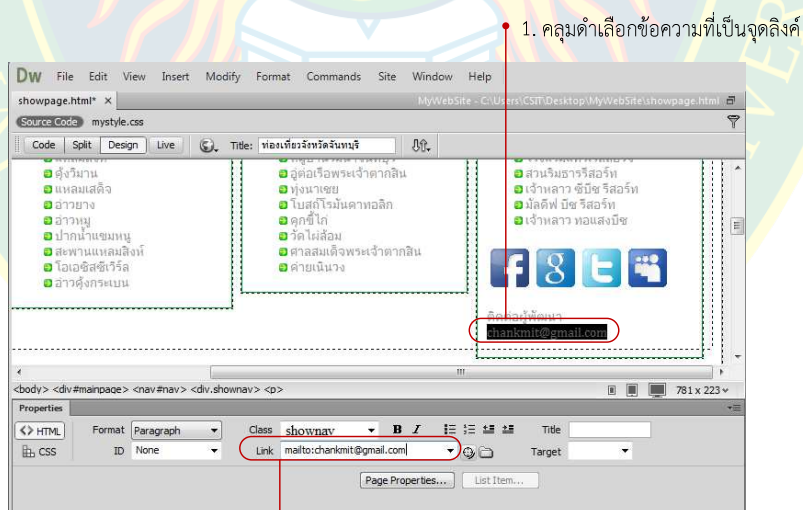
1. คลุมดำเลือกข้อความที่เป็นจุดลิงค์

Dw File Edit View Insert Modify Format Commands Site Window Help

showpage.html* × MyWebSite - C:\Users\CSIT\Desktop\MyWebSite\showpage.html

Source Code mystyle.css

Code Split Design Live Title: ท่องเที่ยวจังหวัดจันทบุรี

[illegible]
คุ้งวิมาน
แหลมเสด็จ
อ่าวยาง
อ่าวหมู
ปากน้ำแขมหนู
สะพานแหลมสิงห์
โอเอซิสซีเวิร์ล
อ่าวคุ้งกระเบน

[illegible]
อู่ต่อเรือพระเจ้าตากสิน
ทุ่งนาเชย
โบสถ์โรมันคาทอลิก
ตึกขี้ไก่
วัดไผ่ล้อม
ศาลสมเด็จพระเจ้าตากสิน
ค่ายเนินวง

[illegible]
สวนริมธารารีสอร์ท
เจ้าหลาว ซันิช รีสอร์ท
มัลดีฟ บีช รีสอร์ท
เจ้าหลาว ทอแสงบีช

ติดต่อผู้พัฒนา
chankmit@gmail.com

<body> <div#mainpage> <nav#nav> <div.shownav> <p> 781 x 223

Properties

HTML Format Paragraph Class shownav B I Title
CSS ID None Link mailto:chankmit@gmail.com Target

Page Properties... List Item...